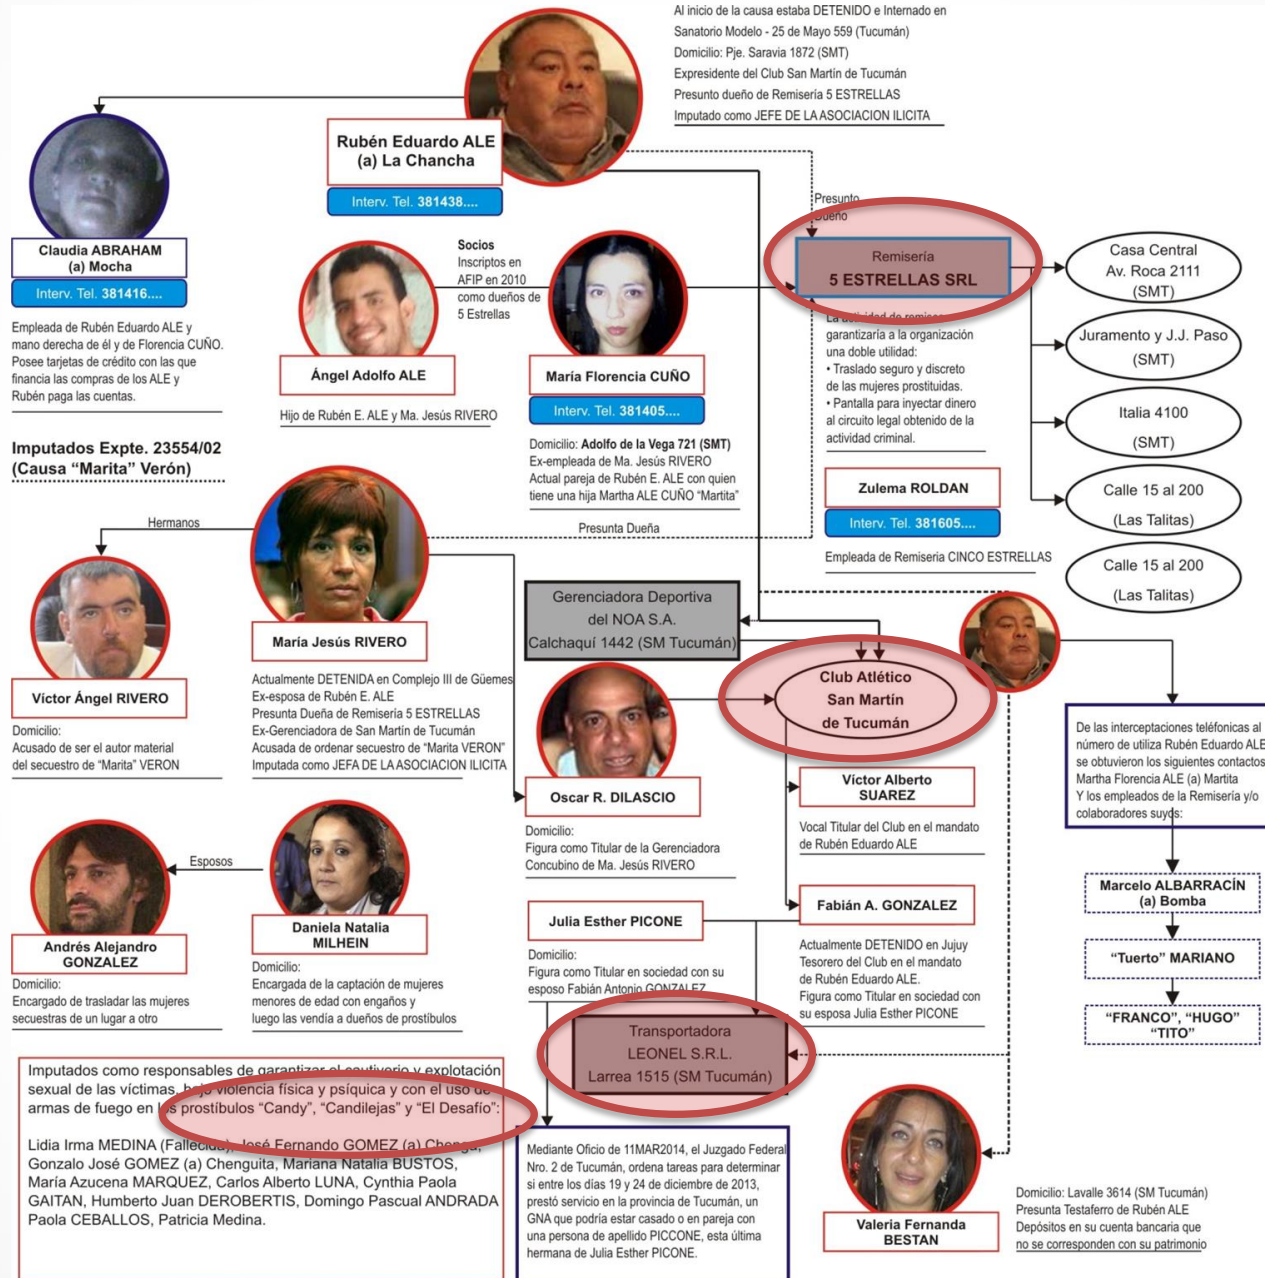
Al inicio de la causa estaba DETENIDO e Internado en Sanatorio Modelo - 25 de Mayo 559 (Tucumán)
Domicilio: Pje. Saravia 1872 (SMT)
Expresidente del Club San Martín de Tucumán
Presunto dueño de Remisería 5 ESTRELLAS
Imputado como JEFE DE LA ASOCIACION ILICITA

Rubén Eduardo ALE
(a) La Chancha
Interv. Tel. 381438....

Claudia ABRAHAM
(a) Mocha
Interv. Tel. 381416....

Empleada de Rubén Eduardo ALE y mano derecha de él y de Florencia CUÑO. Posee tarjetas de crédito con las que financia las compras de los ALE y Rubén paga las cuentas.

Socios
Inscriptos en AFIP en 2010 como dueños de 5 Estrellas

Ángel Adolfo ALE
Hijo de Rubén E. ALE y Ma. Jesús RIVERO

María Florencia CUÑO
Interv. Tel. 381405....
Domicilio: Adolfo de la Vega 721 (SMT)
Ex-empleada de Ma. Jesús RIVERO
Actual pareja de Rubén E. ALE con quien tiene una hija Martha ALE CUÑO "Martita"

Presunto Dueño

Remisería
5 ESTRELLAS SRL

La actividad de remises garantizaría a la organización una doble utilidad:
• Traslado seguro y discreto de las mujeres prostituidas.
• Pantalla para inyectar dinero al circuito legal obtenido de la actividad criminal.

Zulema ROLDAN
Interv. Tel. 381605....
Empleada de Remiseria CINCO ESTRELLAS

Casa Central
Av. Roca 2111
(SMT)

Juramento y J.J. Paso
(SMT)

Italia 4100
(SMT)

Calle 15 al 200
(Las Talitas)

Calle 15 al 200
(Las Talitas)

Imputados Expte. 23554/02
(Causa "Marita" Verón)

Hermanos

Presunta Dueña

Víctor Ángel RIVERO
Domicilio:
Acusado de ser el autor material del secuestro de "Marita" VERON

María Jesús RIVERO
Actualmente DETENIDA en Complejo III de Güemes
Ex-esposa de Rubén E. ALE
Presunta Dueña de Remisería 5 ESTRELLAS
Ex-Gerenciadora de San Martín de Tucumán
Acusada de ordenar secuestro de "Marita VERON"
Imputada como JEFA DE LA ASOCIACION ILICITA

Gerenciadora Deportiva
del NOA S.A.
Calchaquí 1442 (SM Tucumán)

Club Atlético
San Martín
de Tucumán

Oscar R. DILASCIO
Domicilio:
Figura como Titular de la Gerenciadora
Concubino de Ma. Jesús RIVERO

Victor Alberto
SUAREZ
Vocal Titular del Club en el mandato de Rubén Eduardo ALE

De las interceptaciones telefónicas al número de utiliza Rubén Eduardo ALE se obtuvieron los siguientes contactos Martha Florencia ALE (a) Martita
Y los empleados de la Remisería y/o colaboradores suyos:

Marcelo ALBARRACÍN
(a) Bomba

"Tuerto" MARIANO

"FRANCO", "HUGO"
"TITO"

Esposos

Andrés Alejandro
GONZALEZ
Domicilio:
Encargado de trasladar las mujeres secuestras de un lugar a otro

Daniela Natalia
MILHEIN
Domicilio:
Encargada de la captación de mujeres menores de edad con engaños y luego las vendía a dueños de prostíbulos

Julia Esther PICONE
Domicilio:
Figura como Titular en sociedad con su esposo Fabián Antonio GONZALEZ

Fabián A. GONZALEZ
Actualmente DETENIDO en Jujuy
Tesorero del Club en el mandato de Rubén Eduardo ALE.
Figura como Titular en sociedad con su esposa Julia Esther PICONE

Transportadora
LEONEL S.R.L.
Larrea 1515 (SM Tucumán)

Imputados como responsables de garantizar el cautiverio y explotación sexual de las víctimas, bajo violencia física y psíquica y con el uso de armas de fuego en los prostíbulos "Candy", "Candilejas" y "El Desafío":

Lidia Irma MEDINA (Fallecida), José Fernando GOMEZ (a) Chenga, Gonzalo José GOMEZ (a) Chenguita, Mariana Natalia BUSTOS, María Azucena MARQUEZ, Carlos Alberto LUNA, Cynthia Paola GAITAN, Humberto Juan DEROBERTIS, Domingo Pascual ANDRADA Paola CEBALLOS, Patricia Medina.

Mediante Oficio de 11MAR2014, el Juzgado Federal Nro. 2 de Tucumán, ordena tareas para determinar si entre los días 19 y 24 de diciembre de 2013, prestó servicio en la provincia de Tucumán, un GNA que podría estar casado o en pareja con una persona de apellido PICCONE, esta última hermana de Julia Esther PICONE.

Valeria Fernanda
BESTAN

Domicilio: Lavalle 3614 (SM Tucumán)
Presunta Testaferro de Rubén ALE
Depósitos en su cuenta bancaria que no se corresponden con su patrimonio